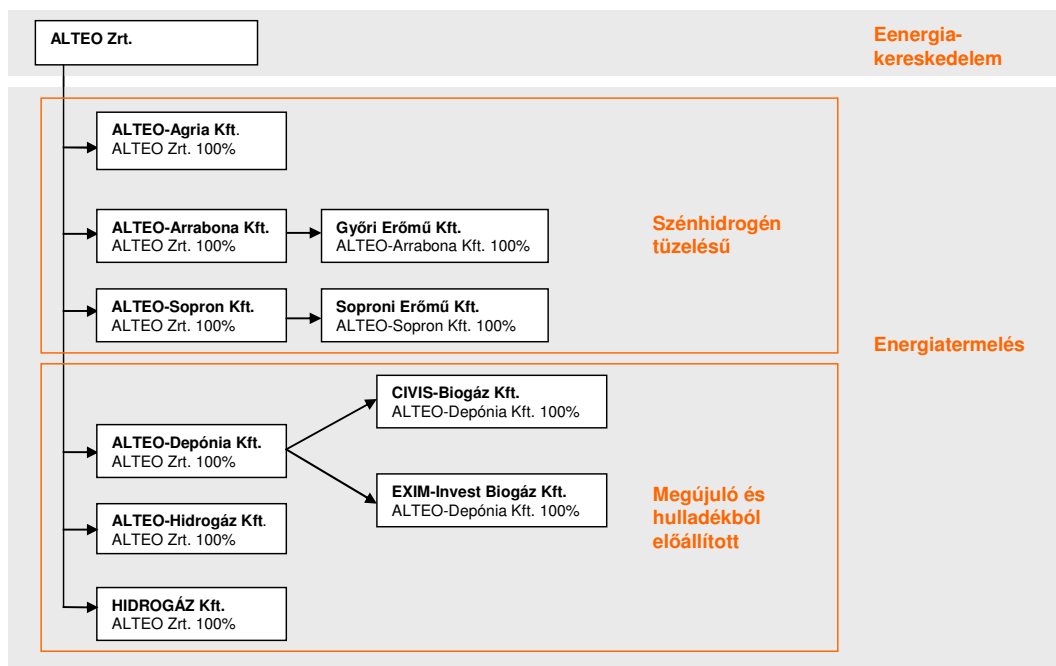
ALTEO Zrt.

Eenergia-kereskedelem

ALTEO-Agria Kft.
ALTEO Zrt. 100%

ALTEO-Arrabona Kft.
ALTEO Zrt. 100%

Győri Erőmű Kft.
ALTEO-Arrabona Kft. 100%

Szénhidrogén tüzelésű

ALTEO-Sopron Kft.
ALTEO Zrt. 100%

Soproni Erőmű Kft.
ALTEO-Sopron Kft. 100%

Energiatermelés

CIVIS-Biogáz Kft.
ALTEO-Depónia Kft. 100%

ALTEO-Depónia Kft.
ALTEO Zrt. 100%

EXIM-Invest Biogáz Kft.
ALTEO-Depónia Kft. 100%

Megújuló és hulladékból előállított

ALTEO-Hidrogáz Kft.
ALTEO Zrt. 100%

HIDROGÁZ Kft.
ALTEO Zrt. 100%